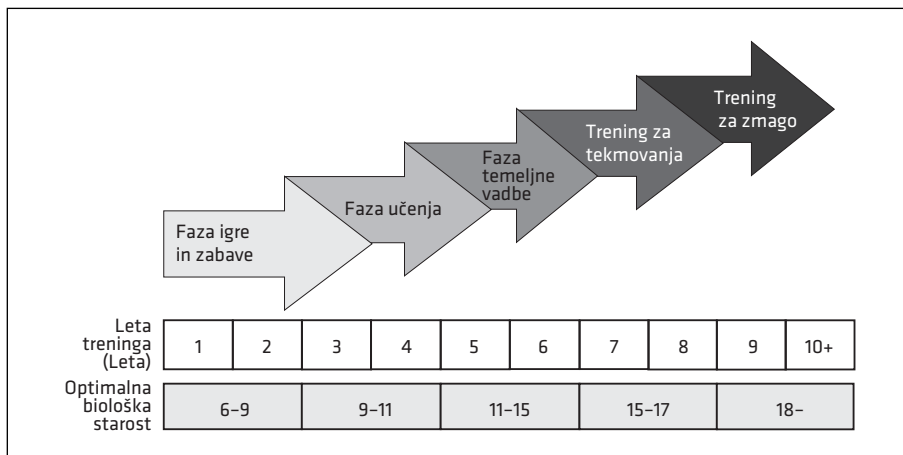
Faza igre in zabave

Faza učenja

Faza temeljne vadbe

Trening za tekmovanja

Trening za zmago

| Leta treninga (Leta) | 1 | 2 | 3 | 4 | 5 | 6 | 7 | 8 | 9 | 10+ |
|---|---|---|---|---|---|---|---|---|---|---|
| Optimalna biološka starost | 6–9 | | 9–11 | | 11–15 | | 15–17 | | 18– | |